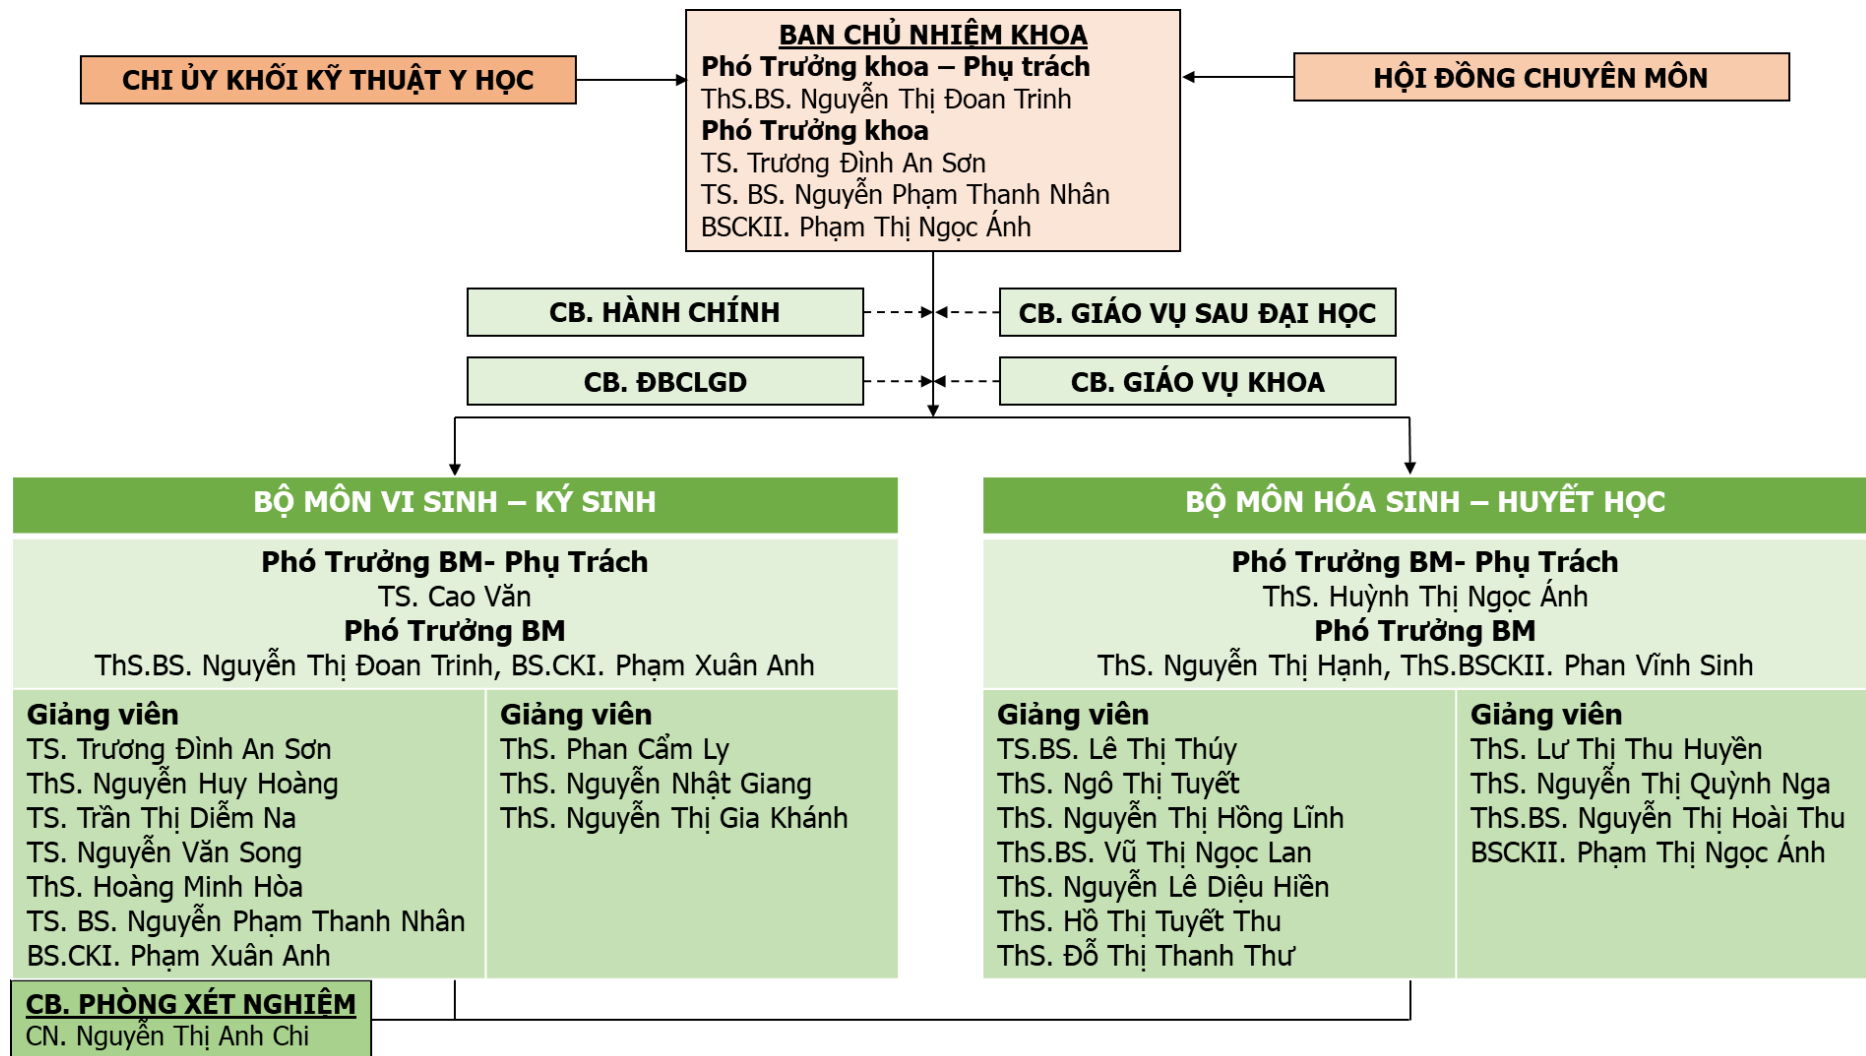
CHI ỦY KHỐI KỸ THUẬT Y HỌC

BAN CHỦ NHIỆM KHOA
Phó Trưởng khoa – Phụ trách
ThS.BS. Nguyễn Thị Đoan Trinh
Phó Trưởng khoa
TS. Trương Đình An Sơn
TS. BS. Nguyễn Phạm Thanh Nhân
BSCKII. Phạm Thị Ngọc Ánh

HỘI ĐỒNG CHUYÊN MÔN

CB. HÀNH CHÍNH

CB. GIÁO VỤ SAU ĐẠI HỌC

CB. ĐBCLGD

CB. GIÁO VỤ KHOA

BỘ MÔN VI SINH – KÝ SINH

Phó Trưởng BM- Phụ Trách
TS. Cao Văn
Phó Trưởng BM
ThS.BS. Nguyễn Thị Đoan Trinh, BS.CKI. Phạm Xuân Anh

Giảng viên
TS. Trương Đình An Sơn
ThS. Nguyễn Huy Hoàng
TS. Trần Thị Diễm Na
TS. Nguyễn Văn Song
ThS. Hoàng Minh Hòa
TS. BS. Nguyễn Phạm Thanh Nhân
BS.CKI. Phạm Xuân Anh

Giảng viên
ThS. Phan Cẩm Ly
ThS. Nguyễn Nhật Giang
ThS. Nguyễn Thị Gia Khánh

BỘ MÔN HÓA SINH – HUYẾT HỌC

Phó Trưởng BM- Phụ Trách
ThS. Huỳnh Thị Ngọc Ánh
Phó Trưởng BM
ThS. Nguyễn Thị Hạnh, ThS.BSCKII. Phan Vĩnh Sinh

Giảng viên
TS.BS. Lê Thị Thúy
ThS. Ngô Thị Tuyết
ThS. Nguyễn Thị Hồng Lĩnh
ThS.BS. Vũ Thị Ngọc Lan
ThS. Nguyễn Lê Diệu Hiền
ThS. Hồ Thị Tuyết Thu
ThS. Đỗ Thị Thanh Thư

Giảng viên
ThS. Lư Thị Thu Huyền
ThS. Nguyễn Thị Quỳnh Nga
ThS.BS. Nguyễn Thị Hoài Thu
BSCKII. Phạm Thị Ngọc Ánh

CB. PHÒNG XÉT NGHIỆM
CN. Nguyễn Thị Anh Chi